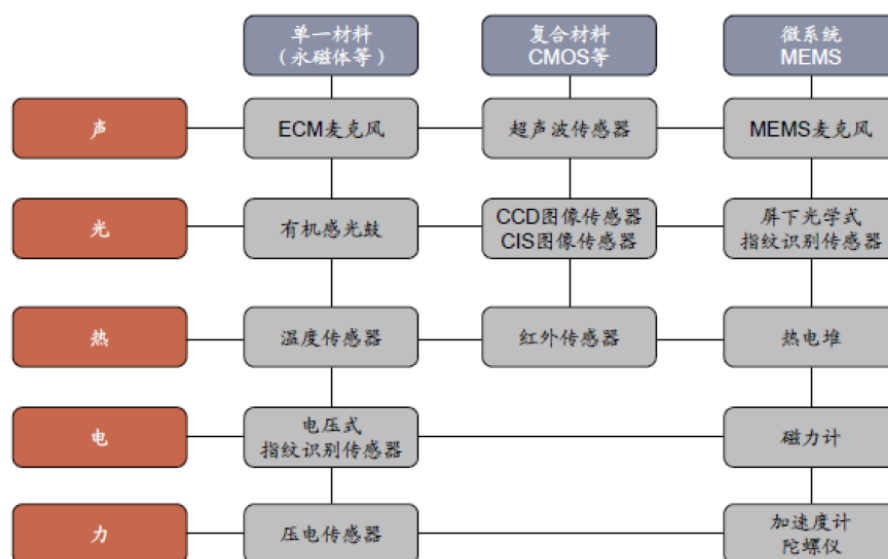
单一材料
（永磁体等）

复合材料
CMOS等

微系统
MEMS

声

ECM麦克风

超声波传感器

MEMS麦克风

光

有机感光鼓

CCD图像传感器
CIS图像传感器

屏下光学式
指纹识别传感器

热

温度传感器

红外传感器

热电堆

电

电压式
指纹识别传感器

磁力计

力

压电传感器

加速度计
陀螺仪